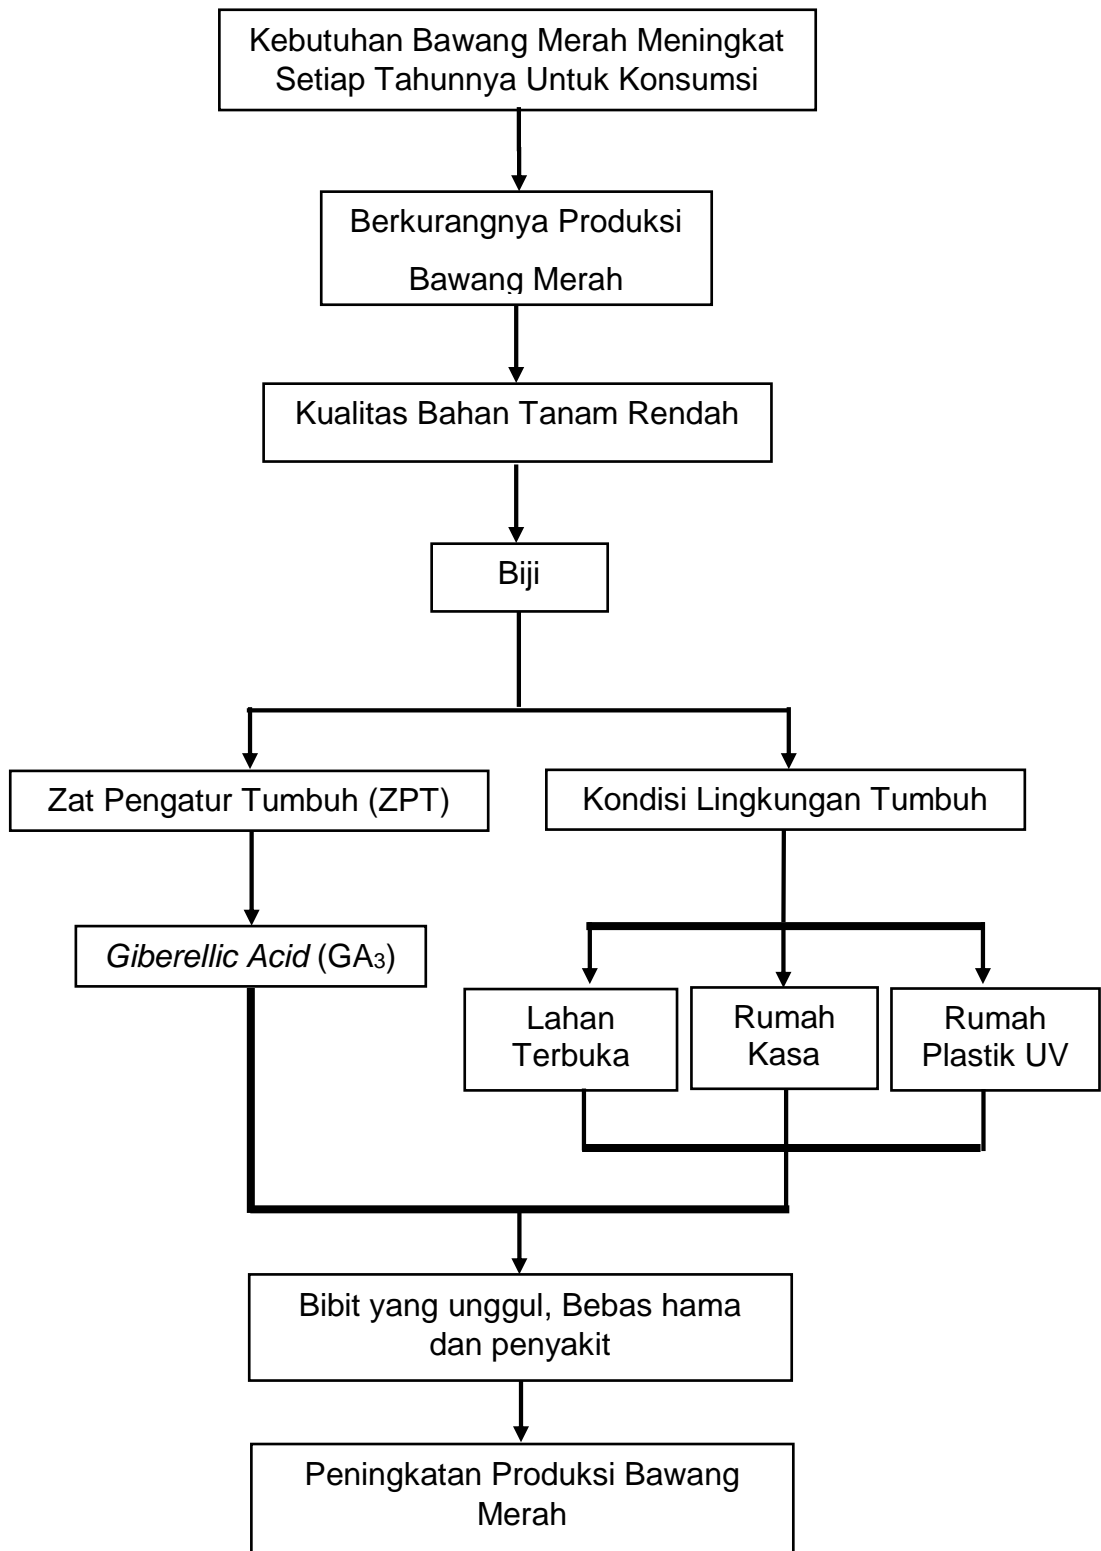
Kebutuhan Bawang Merah Meningkat Setiap Tahunnya Untuk Konsumsi

Berkurangnya Produksi Bawang Merah

Kualitas Bahan Tanam Rendah

Biji

Zat Pengatur Tumbuh (ZPT)

Kondisi Lingkungan Tumbuh

Giberellic Acid ($GA_3$)

Lahan Terbuka

Rumah Kasa

Rumah Plastik UV

Bibit yang unggul, Bebas hama dan penyakit

Peningkatan Produksi Bawang Merah